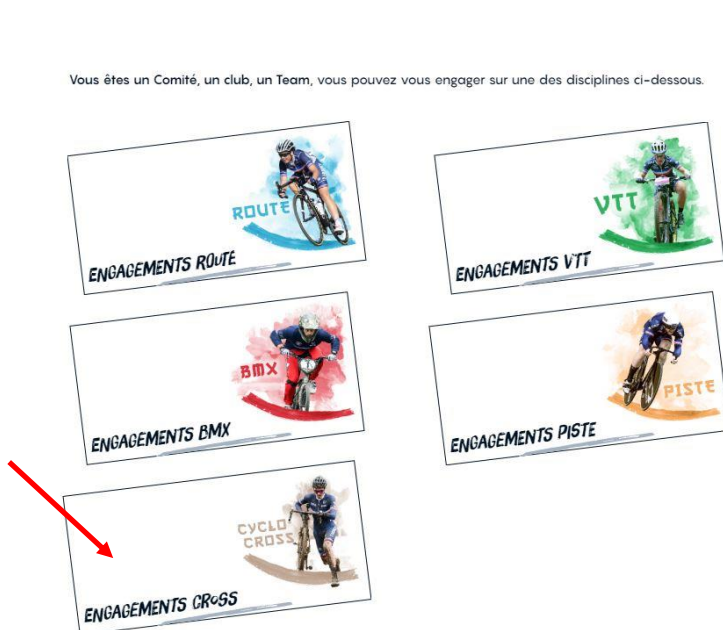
Vous êtes un Comité, un club, un Team, vous pouvez vous engager sur une des disciplines ci-dessous.

ROUTE
ENGAGEMENTS ROUTE

VTT
ENGAGEMENTS VTT

BMX
ENGAGEMENTS BMX

PISTE
ENGAGEMENTS PISTE

CYCLO CROSS
ENGAGEMENTS CROSS